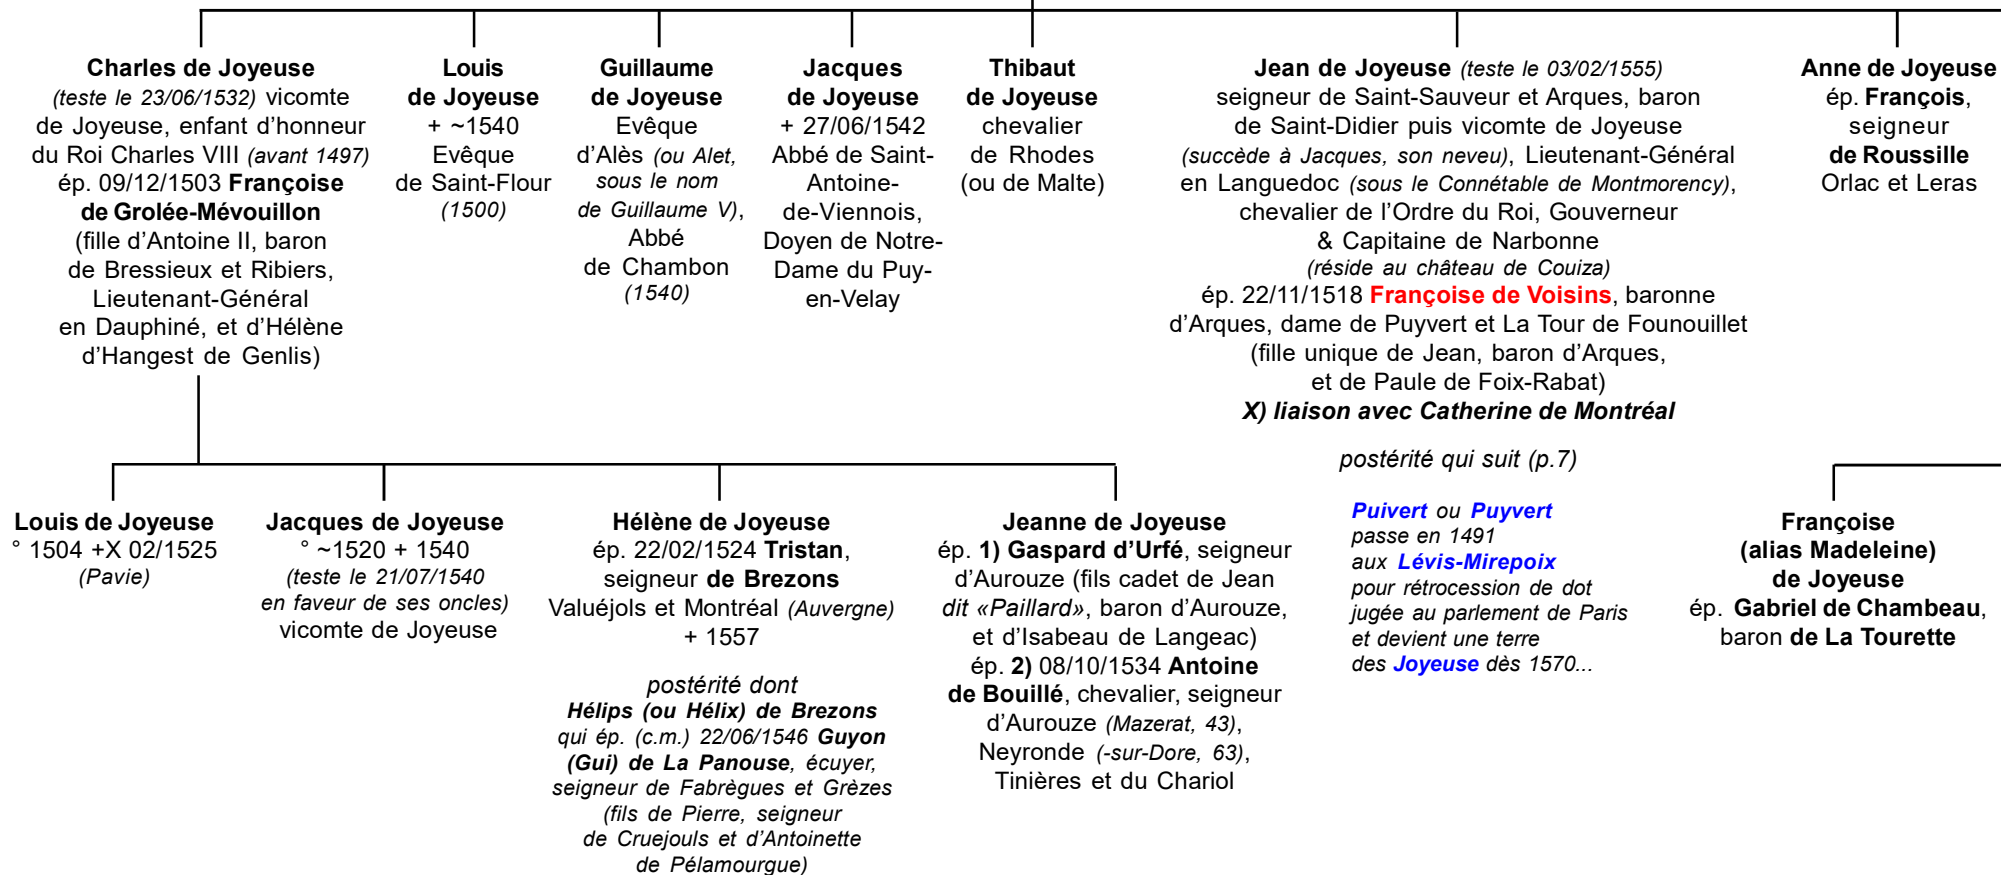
Charles de Joyeuse (teste le 23/06/1532) vicomte de Joyeuse, enfant d'honneur du Roi Charles VIII (avant 1497) ép. 09/12/1503 Françoise de Grolée-Mévouillon (fille d'Antoine II, baron de Bressieux et Ribiers, Lieutenant-Général en Dauphiné, et d'Hélène d'Hangest de Genlis)

Louis de Joyeuse + ~1540 Evêque de Saint-Flour (1500)

Guillaume de Joyeuse Evêque d'Alès (ou Alet, sous le nom de Guillaume V), Abbé de Chambon (1540)

Jacques de Joyeuse + 27/06/1542 Abbé de Saint-Antoine-de-Viennois, Doyen de Notre-Dame du Puy-en-Velay

Thibaut de Joyeuse chevalier de Rhodes (ou de Malte)

Jean de Joyeuse (teste le 03/02/1555) seigneur de Saint-Sauveur et Arques, baron de Saint-Didier puis vicomte de Joyeuse (succède à Jacques, son neveu), Lieutenant-Général en Languedoc (sous le Connétable de Montmorency), chevalier de l'Ordre du Roi, Gouverneur & Capitaine de Narbonne (réside au château de Couiza) ép. 22/11/1518 Françoise de Voisins, baronne d'Arques, dame de Puyvert et La Tour de Founouillet (fille unique de Jean, baron d'Arques, et de Paule de Foix-Rabat) X) liaison avec Catherine de Montréal

postérité qui suit (p.7)

Puivert ou Puyvert passe en 1491 aux Lévis-Mirepoix pour rétrocession de dot jugée au parlement de Paris et devient une terre des Joyeuse dès 1570...

Anne de Joyeuse ép. François, seigneur de Roussille Orlac et Leras

Louis de Joyeuse ° 1504 +X 02/1525 (Pavie)

Jacques de Joyeuse ° ~1520 + 1540 (teste le 21/07/1540 en faveur de ses oncles) vicomte de Joyeuse

Hélène de Joyeuse ép. 22/02/1524 Tristan, seigneur de Brezons Valuéjols et Montréal (Auvergne) + 1557

postérité dont Hélips (ou Hélix) de Brezons qui ép. (c.m.) 22/06/1546 Guyon (Gui) de La Panouse, écuyer, seigneur de Fabrègues et Grèzes (fils de Pierre, seigneur de Cruejouls et d'Antoinette de Pélamourgue)

Jeanne de Joyeuse ép. 1) Gaspard d'Urfé, seigneur d'Aurouze (fils cadet de Jean dit «Paillard», baron d'Aurouze, et d'Isabeau de Langeac) ép. 2) 08/10/1534 Antoine de Bouillé, chevalier, seigneur d'Aurouze (Mazerat, 43), Neyronde (-sur-Dore, 63), Tinières et du Chariol

Françoise (alias Madeleine) de Joyeuse ép. Gabriel de Chambeau, baron de La Tourette